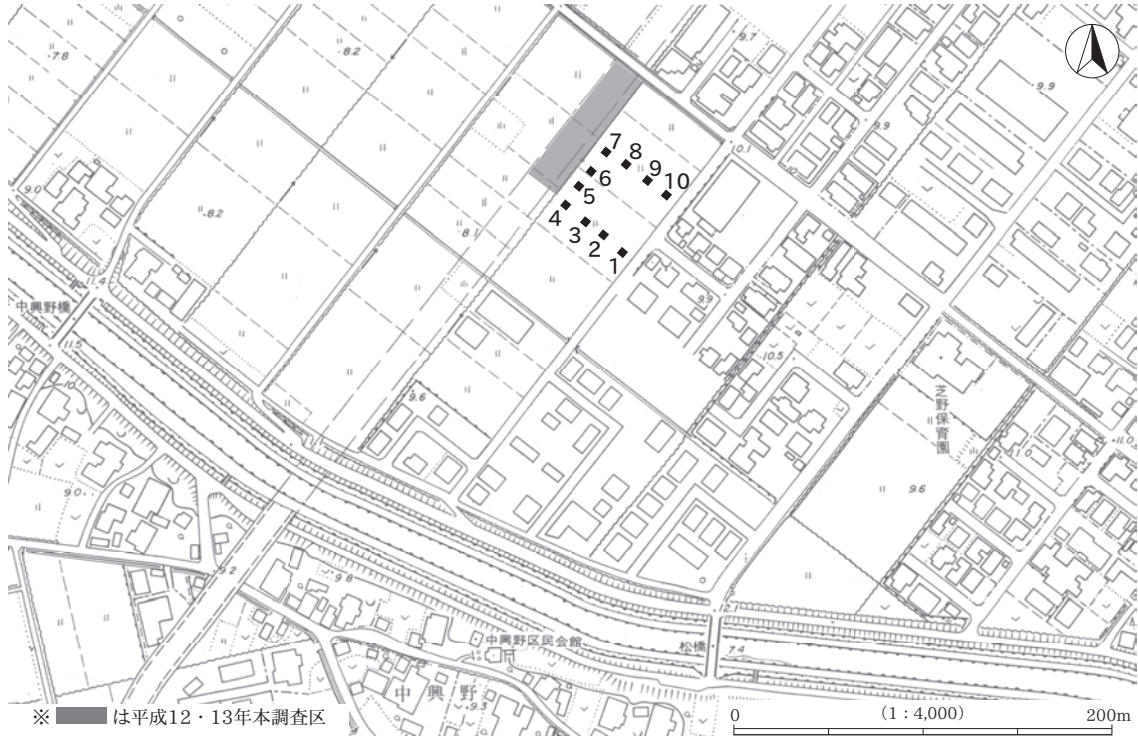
7.8
8.2
9.7
9.9
10.1
7
8
9
10
6
5
4
3
2
1
9.0
8.2
8.1
中興野橋
11.4
11.5
9.9
10.5
9.6
芝野保育園
11.0
11.0
9.6
9.0
9.2
9.8
12.1
中興野区民会館
松橋
7.4
中
興
野
9.3
※ は平成12・13年本調査区
0
(1 : 4,000)
200m